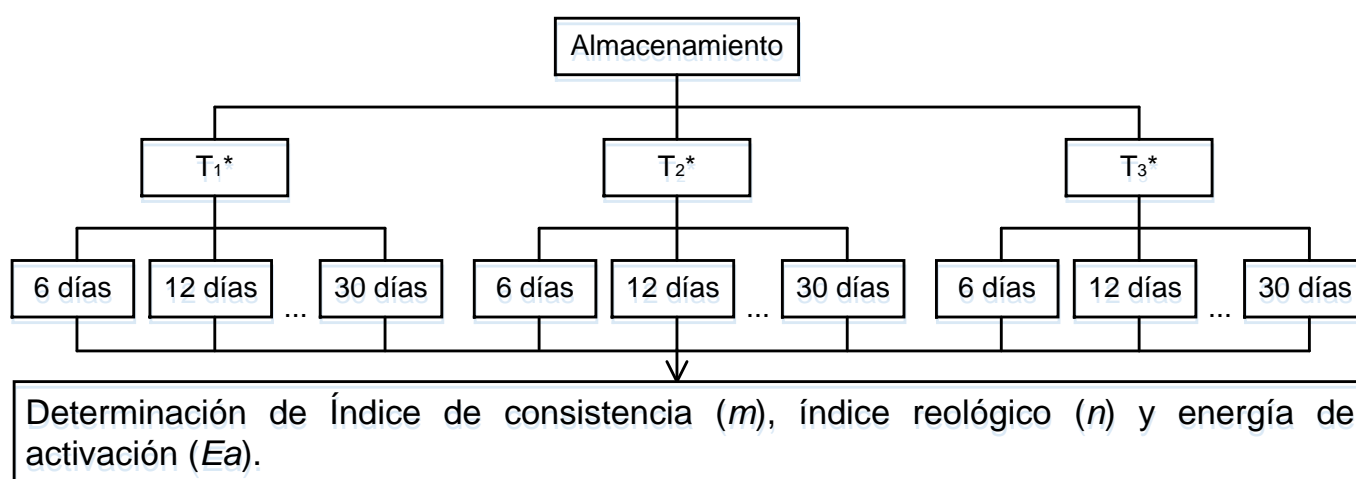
Almacenamiento

$T_1$*

$T_2$*

$T_3$*

6 días

12 días

...

30 días

6 días

12 días

...

30 días

6 días

12 días

...

30 días

Determinación de Índice de consistencia (*m*), índice reológico (*n*) y energía de activación (*Ea*).